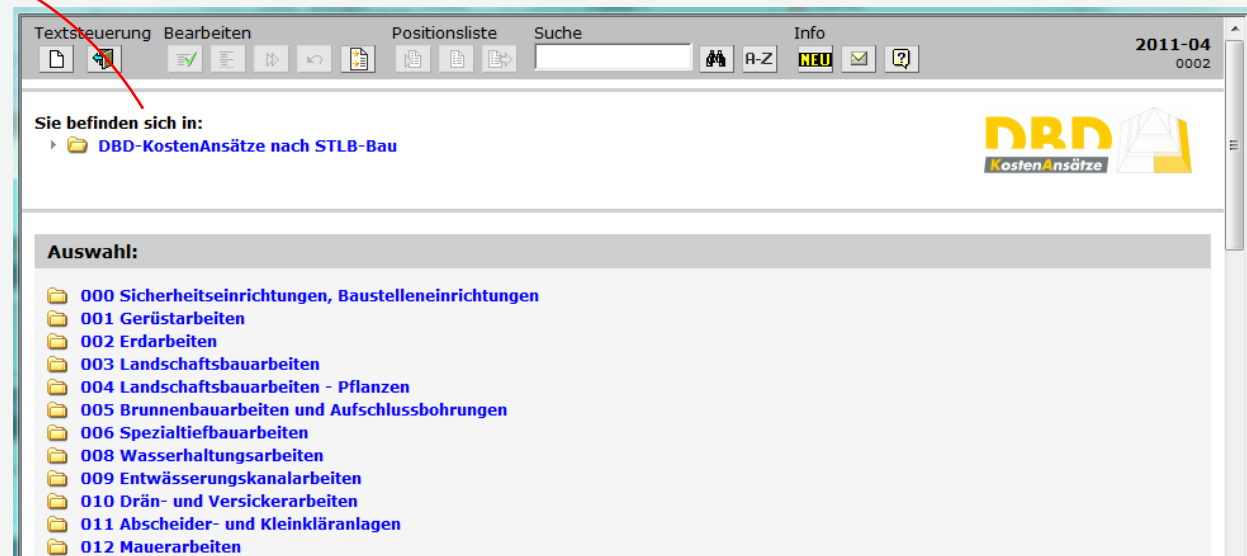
Textsteuerung Bearbeiten Positionsliste Suche Info

A-Z NEU

2011-04
0002

Sie befinden sich in:
DBD-KostenAnsätze nach STLB-Bau

DBD KostenAnsätze

Auswahl:

000 Sicherheitseinrichtungen, Baustelleneinrichtungen
001 Gerüstarbeiten
002 Erdarbeiten
003 Landschaftsbauarbeiten
004 Landschaftsbauarbeiten - Pflanzen
005 Brunnenbauarbeiten und Aufschlussbohrungen
006 Spezialtiefbauarbeiten
008 Wasserhaltungsarbeiten
009 Entwässerungskanalarbeiten
010 Drän- und Versickerarbeiten
011 Abscheider- und Kleinkläranlagen
012 Mauerarbeiten